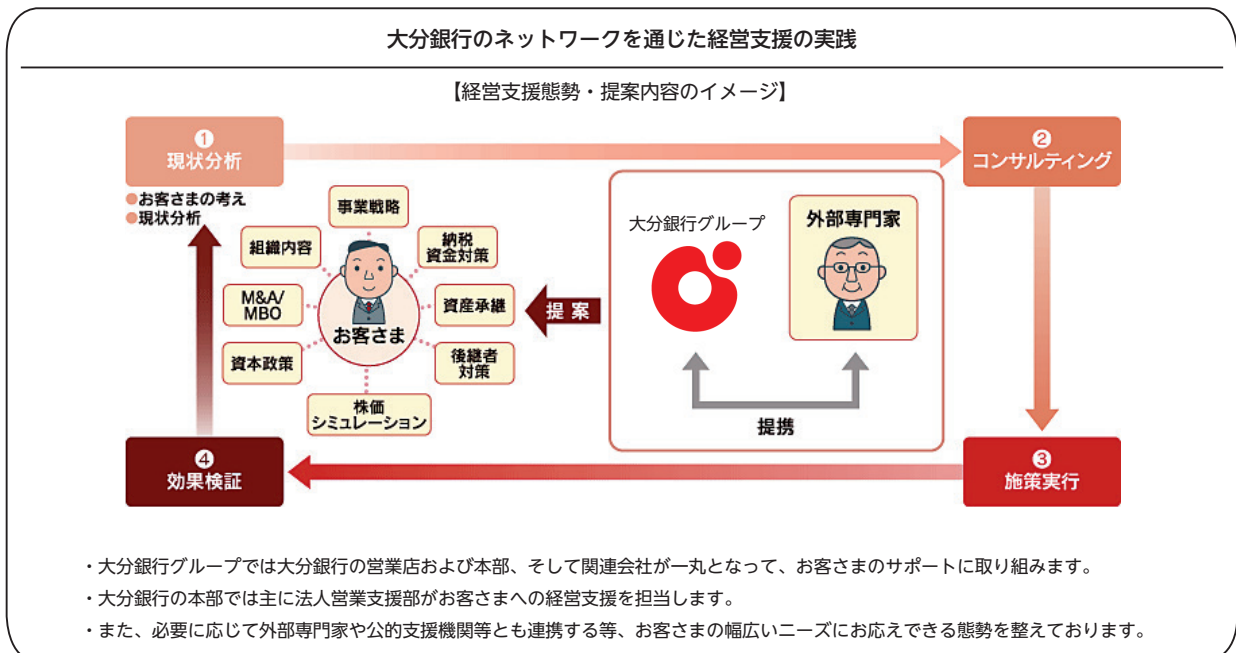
大分銀行のネットワークを通じた経営支援の実践

【経営支援態勢・提案内容のイメージ】

❶
現状分析

❷
コンサルティング

●お客さまの考え
●現状分析

事業戦略

組織内容

納税
資金対策

M&A/
MBO

資産承継

お客さま

資本政策

後継者
対策

株価
シミュレーション

提 案

大分銀行グループ

外部専門家

提携

❹
効果検証

❸
施策実行

・大分銀行グループでは大分銀行の営業店および本部、そして関連会社が一丸となって、お客さまのサポートに取り組みます。

・大分銀行の本部では主に法人営業支援部がお客さまへの経営支援を担当します。

・また、必要に応じて外部専門家や公的支援機関等とも連携する等、お客さまの幅広いニーズにお応えできる態勢を整えております。